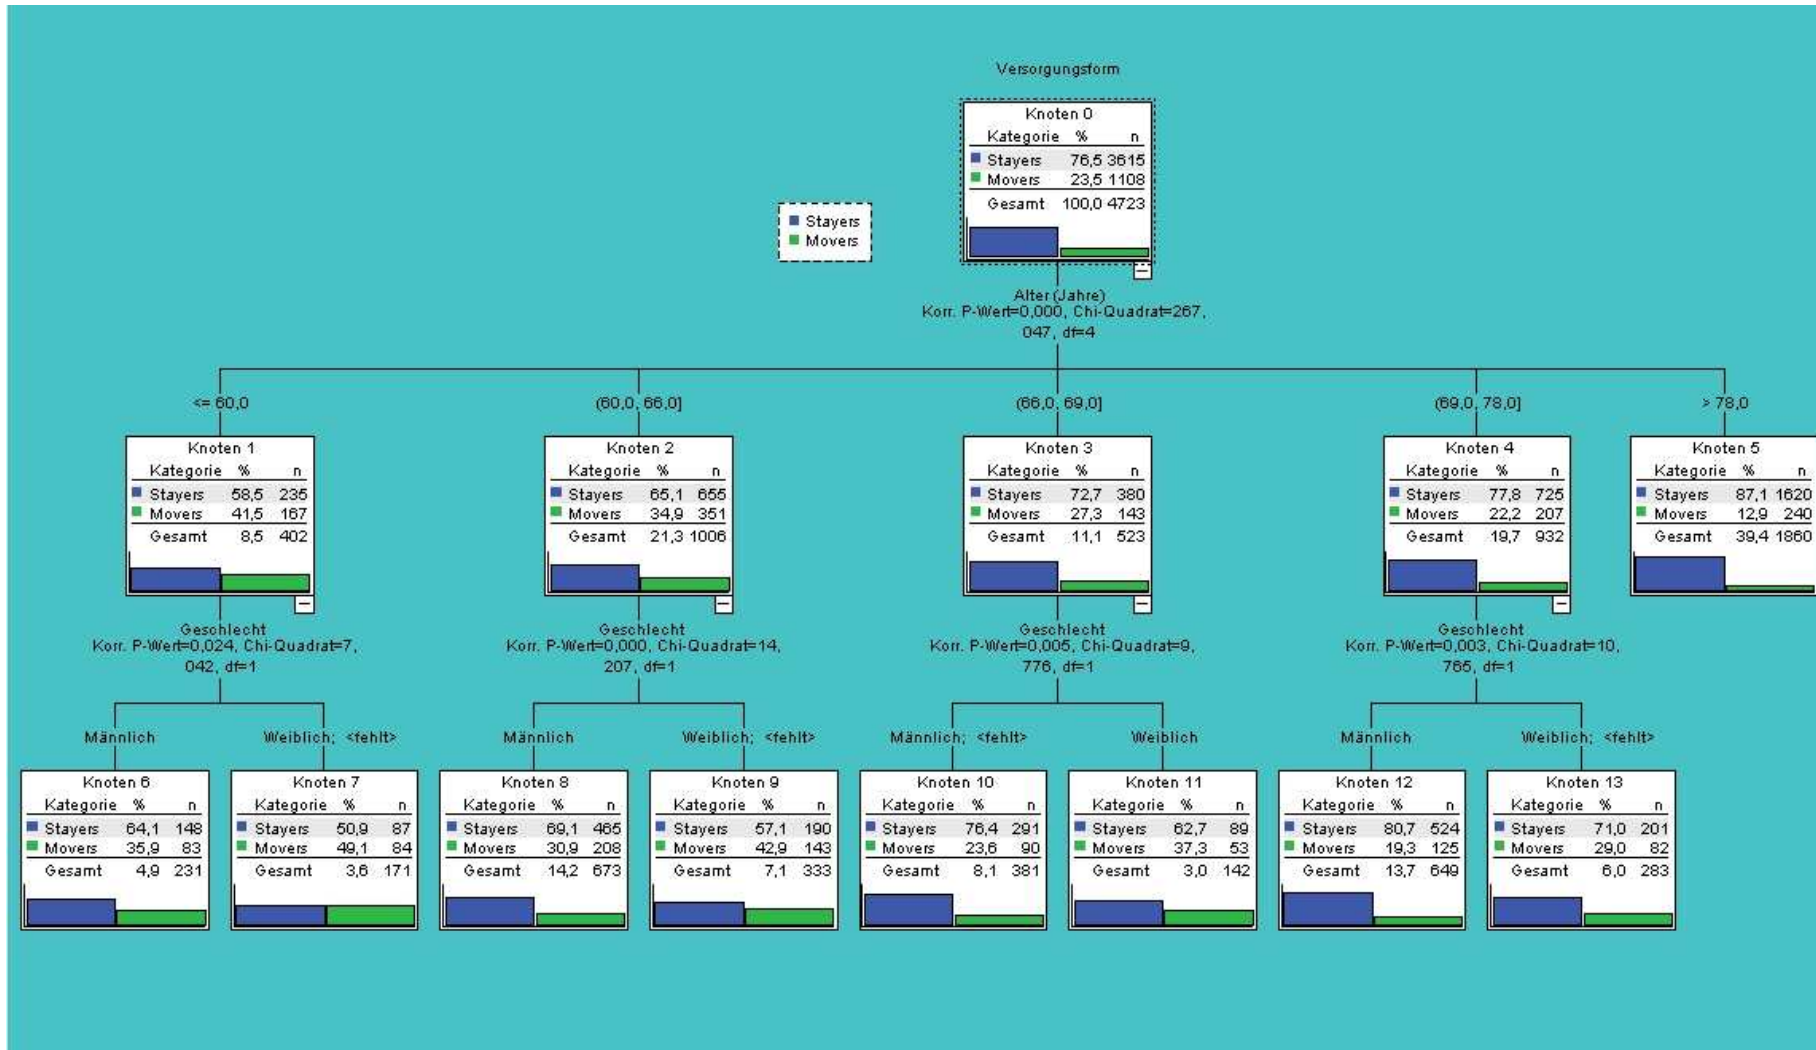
Versorgungsform

Knoten 0

| Kategorie | % | n |
|---|---|---|
| Stayers | 76,5 | 3615 |
| Movers | 23,5 | 1108 |
| Gesamt | 100,0 | 4723 |

Stayers
Movers

Alter (Jahre)
Korr. P-Wert=0,000, Chi-Quadrat=267, 047, df=4

<= 60,0

(60,0, 66,0]

(66,0, 69,0]

(69,0, 78,0]

> 78,0

Knoten 1

| Kategorie | % | n |
|---|---|---|
| Stayers | 58,5 | 235 |
| Movers | 41,5 | 167 |
| Gesamt | 8,5 | 402 |

Knoten 2

| Kategorie | % | n |
|---|---|---|
| Stayers | 65,1 | 655 |
| Movers | 34,9 | 351 |
| Gesamt | 21,3 | 1006 |

Knoten 3

| Kategorie | % | n |
|---|---|---|
| Stayers | 72,7 | 380 |
| Movers | 27,3 | 143 |
| Gesamt | 11,1 | 523 |

Knoten 4

| Kategorie | % | n |
|---|---|---|
| Stayers | 77,8 | 725 |
| Movers | 22,2 | 207 |
| Gesamt | 19,7 | 932 |

Knoten 5

| Kategorie | % | n |
|---|---|---|
| Stayers | 87,1 | 1620 |
| Movers | 12,9 | 240 |
| Gesamt | 39,4 | 1860 |

Geschlecht
Korr. P-Wert=0,024, Chi-Quadrat=7, 042, df=1

Geschlecht
Korr. P-Wert=0,000, Chi-Quadrat=14, 207, df=1

Geschlecht
Korr. P-Wert=0,005, Chi-Quadrat=9, 776, df=1

Geschlecht
Korr. P-Wert=0,003, Chi-Quadrat=10, 765, df=1

Männlich

Weiblich; <fehlt>

Männlich

Weiblich; <fehlt>

Männlich; <fehlt>

Weiblich

Männlich

Weiblich; <fehlt>

Knoten 6

| Kategorie | % | n |
|---|---|---|
| Stayers | 64,1 | 148 |
| Movers | 35,9 | 83 |
| Gesamt | 4,9 | 231 |

Knoten 7

| Kategorie | % | n |
|---|---|---|
| Stayers | 50,9 | 87 |
| Movers | 49,1 | 84 |
| Gesamt | 3,6 | 171 |

Knoten 8

| Kategorie | % | n |
|---|---|---|
| Stayers | 69,1 | 465 |
| Movers | 30,9 | 208 |
| Gesamt | 14,2 | 673 |

Knoten 9

| Kategorie | % | n |
|---|---|---|
| Stayers | 57,1 | 190 |
| Movers | 42,9 | 143 |
| Gesamt | 7,1 | 333 |

Knoten 10

| Kategorie | % | n |
|---|---|---|
| Stayers | 76,4 | 291 |
| Movers | 23,6 | 90 |
| Gesamt | 8,1 | 381 |

Knoten 11

| Kategorie | % | n |
|---|---|---|
| Stayers | 62,7 | 89 |
| Movers | 37,3 | 53 |
| Gesamt | 3,0 | 142 |

Knoten 12

| Kategorie | % | n |
|---|---|---|
| Stayers | 80,7 | 524 |
| Movers | 19,3 | 125 |
| Gesamt | 13,7 | 649 |

Knoten 13

| Kategorie | % | n |
|---|---|---|
| Stayers | 71,0 | 201 |
| Movers | 29,0 | 82 |
| Gesamt | 6,0 | 283 |